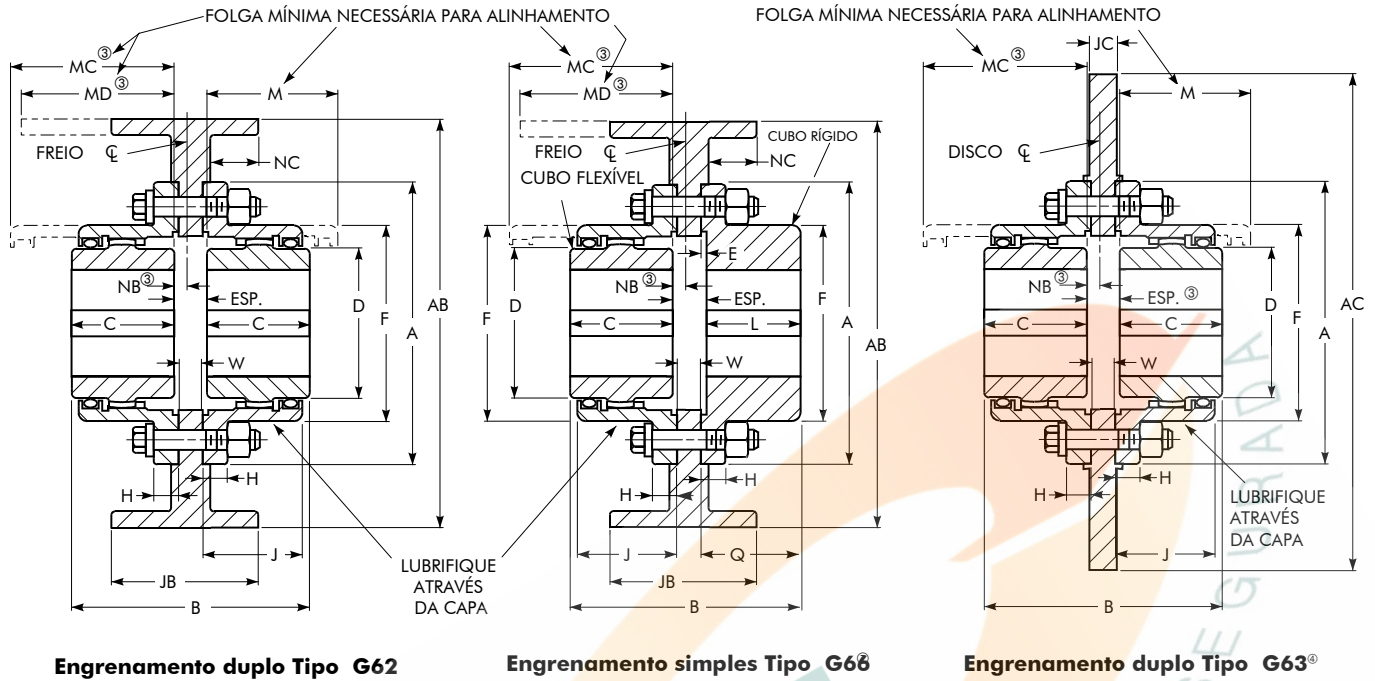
FOLGA MÍNIMA NECESSÁRIA PARA ALINHAMENTO

MC ③
MD ③
M
FREIO ℄
NC
NB ③
ESP.
C
C
W
D
F
A
AB
H
H
J
JB
B
LUBRIFIQUE ATRAVÉS DA CAPA

MC ③
MD ③
FREIO ℄
NC
CUBO RÍGIDO
CUBO FLEXÍVEL
E
F
D
NB ③
ESP.
C
L
W
F
A
AB
H
H
J
Q
JB
B

FOLGA MÍNIMA NECESSÁRIA PARA ALINHAMENTO

JC
MC ③
M
DISCO ℄
NB ③
ESP. ③
C
C
W
D
F
A
AC
H
H
J
B
LUBRIFIQUE ATRAVÉS DA CAPA

Engrenamento duplo Tipo G62

Engrenamento simples Tipo G66②

Engrenamento duplo Tipo G63④